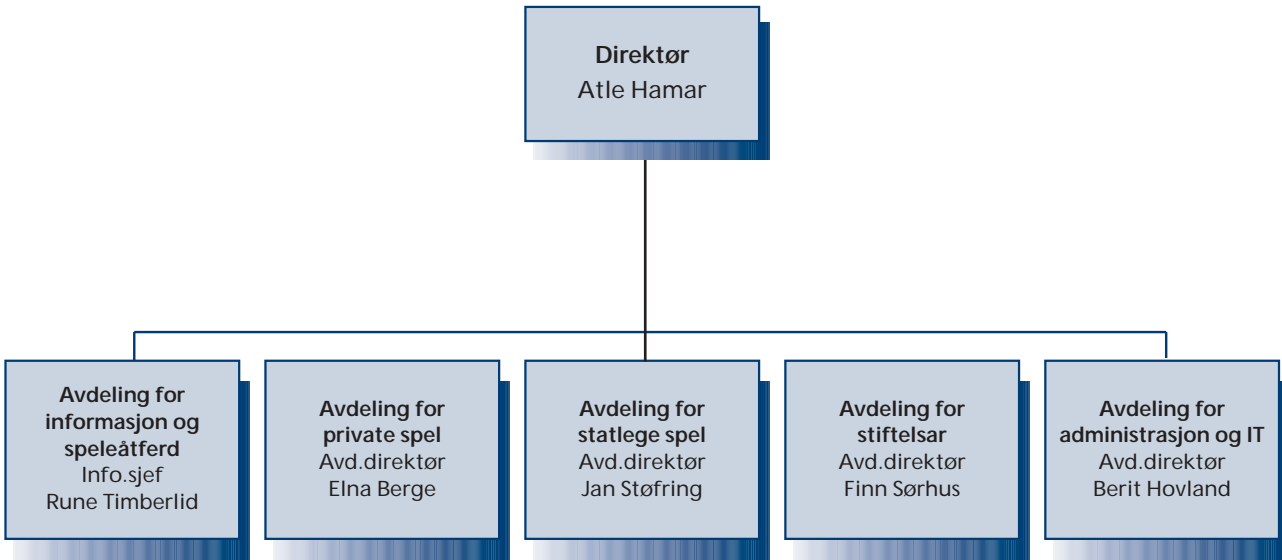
Direktør
Atle Hamar

Avdeling for informasjon og speleåtferd
Info.sjef
Rune Timberlid

Avdeling for private spel
Avd.direktør
Elna Berge

Avdeling for statlege spel
Avd.direktør
Jan Støfring

Avdeling for stiftelsar
Avd.direktør
Finn Sørhus

Avdeling for administrasjon og IT
Avd.direktør
Berit Hovland